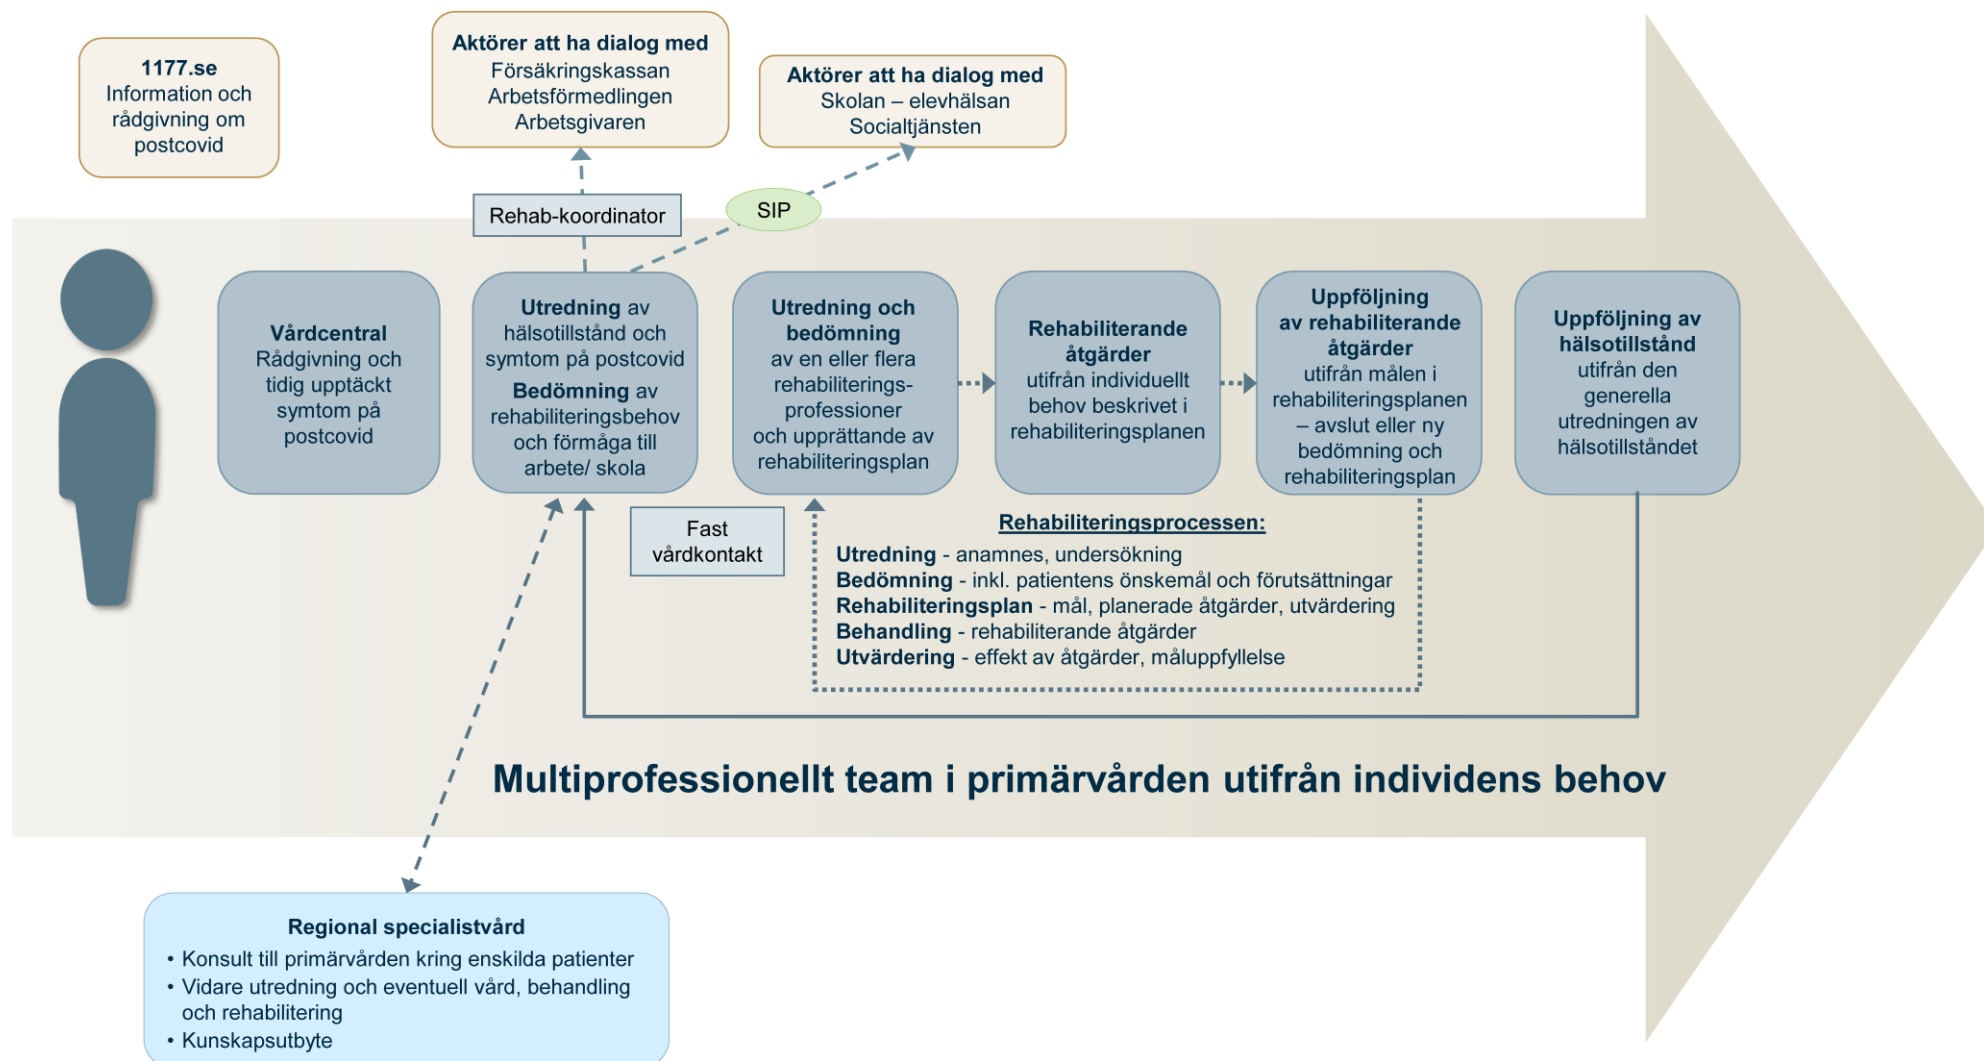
1177.se
Information och rådgivning om postcovid

Aktörer att ha dialog med
Försäkringskassan
Arbetsförmedlingen
Arbetsgivaren

Aktörer att ha dialog med
Skolan – elevhälsan
Socialtjänsten

Rehab-koordinator

SIP

Vårdcentral
Rådgivning och tidig upptäckt symtom på postcovid

Utredning av hälsotillstånd och symtom på postcovid
Bedömning av rehabiliteringsbehov och förmåga till arbete/ skola

Utredning och bedömning
av en eller flera rehabiliterings-professioner och upprättande av rehabiliteringsplan

Rehabiliterande åtgärder
utifrån individuellt behov beskrivet i rehabiliteringsplanen

Uppföljning av rehabiliterande åtgärder
utifrån målen i rehabiliteringsplanen – avslut eller ny bedömning och rehabiliteringsplan

Uppföljning av hälsotillstånd
utifrån den generella utredningen av hälsotillståndet

Fast vårdkontakt

Rehabiliteringsprocessen:
Utredning - anamnes, undersökning
Bedömning - inkl. patientens önskemål och förutsättningar
Rehabiliteringsplan - mål, planerade åtgärder, utvärdering
Behandling - rehabiliterande åtgärder
Utvärdering - effekt av åtgärder, måluppfyllelse

Multiprofessionellt team i primärvården utifrån individens behov

Regional specialistvård
• Konsult till primärvården kring enskilda patienter
• Vidare utredning och eventuell vård, behandling och rehabilitering
• Kunskapsutbyte